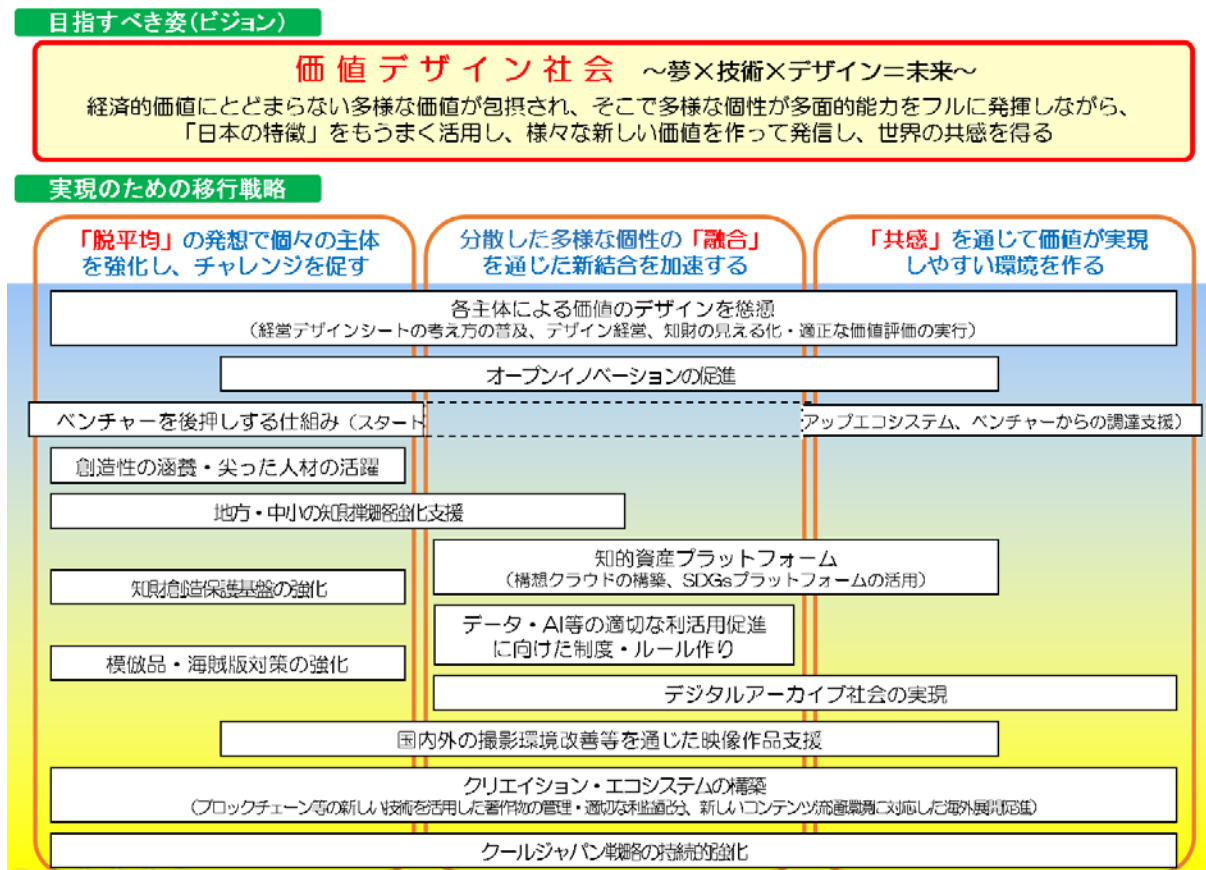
目指すべき姿(ビジョン)

価値デザイン社会 ～夢×技術×デザイン＝未来～
経済的価値にとどまらない多様な価値が包摂され、そこで多様な個性が多面的能力をフルに発揮しながら、「日本の特徴」をもうまく活用し、様々な新しい価値を作って発信し、世界の共感を得る

実現のための移行戦略

「脱平均」の発想で個々の主体を強化し、チャレンジを促す

分散した多様な個性の「融合」を通じた新結合を加速する

「共感」を通じて価値が実現しやすい環境を作る

各主体による価値のデザインを慫慂
（経営デザインシートの考え方の普及、デザイン経営、知財の見える化・適正な価値評価の実行）

オープンイノベーションの促進

ベンチャーを後押しする仕組み（スタート アップエコシステム、ベンチャーからの調達支援）

創造性の涵養・尖った人材の活躍

地方・中小の知財戦略強化支援

知的資産プラットフォーム
（構想クラウドの構築、SDGsプラットフォームの活用）

知財創造保護基盤の強化

データ・AI等の適切な利活用促進に向けた制度・ルール作り

模倣品・海賊版対策の強化

デジタルアーカイブ社会の実現

国内外の撮影環境改善等を通じた映像作品支援

クリエイション・エコシステムの構築
（ブロックチェーン等の新しい技術を活用した著作物の管理・適切な利益配分、新しいコンテンツ流通環境に対応した海外展開促進）

クールジャパン戦略の持続的強化